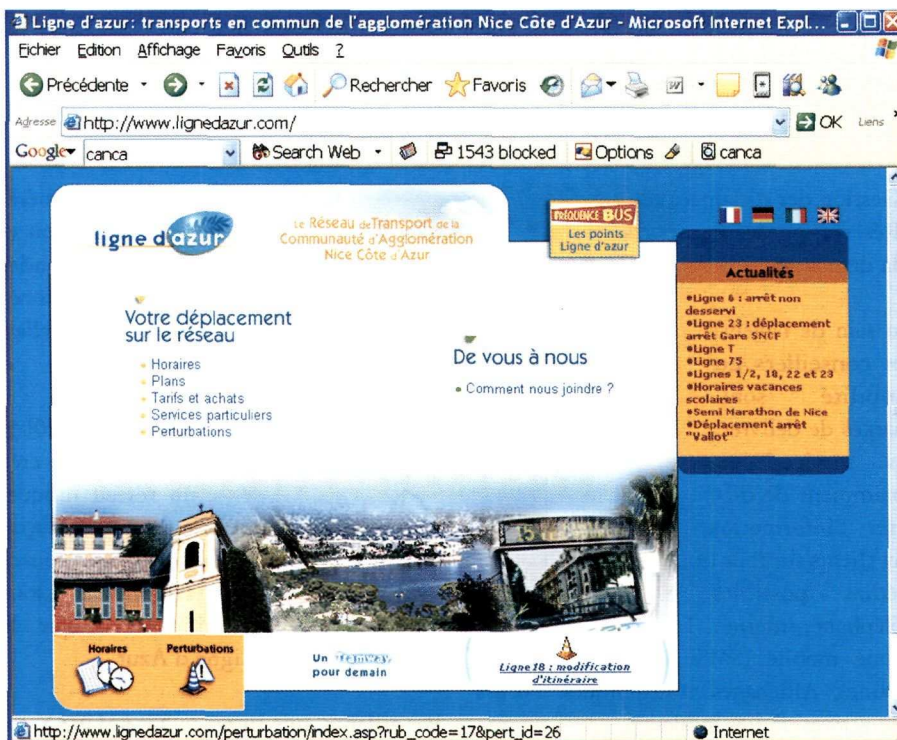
Ligne d'azur: transports en commun de l'agglomération Nice Côte d'Azur - Microsoft Internet Expl...

Fichier Edition Affichage Favoris Outils ?

Précédente Rechercher Favoris

Adresse http://www.lignedazur.com/ OK Liens

Google canca Search Web 1543 blocked Options canca

ligne d'azur

Le Réseau de Transport de la Communauté d'Agglomération Nice Côte d'Azur

FRÉQUENCE BUS Les points Ligne d'azur

Actualités

•Ligne 6 : arrêt non desservi
•Ligne 23 : déplacement arrêt Gare SNCF
•Ligne T
•Ligne 75
•Lignes 1/2, 18, 22 et 23
•Horaires vacances scolaires
•Semi Marathon de Nice
•Déplacement arrêt "Vallot"

Votre déplacement sur le réseau

Horaires
Plans
Tarifs et achats
Services particuliers
Perturbations

De vous à nous

Comment nous joindre ?

Horaires Perturbations

Un tramway pour demain

Ligne 18 : modification d'itinéraire

http://www.lignedazur.com/perturbation/index.asp?rub_code=17&pert_id=26 Internet